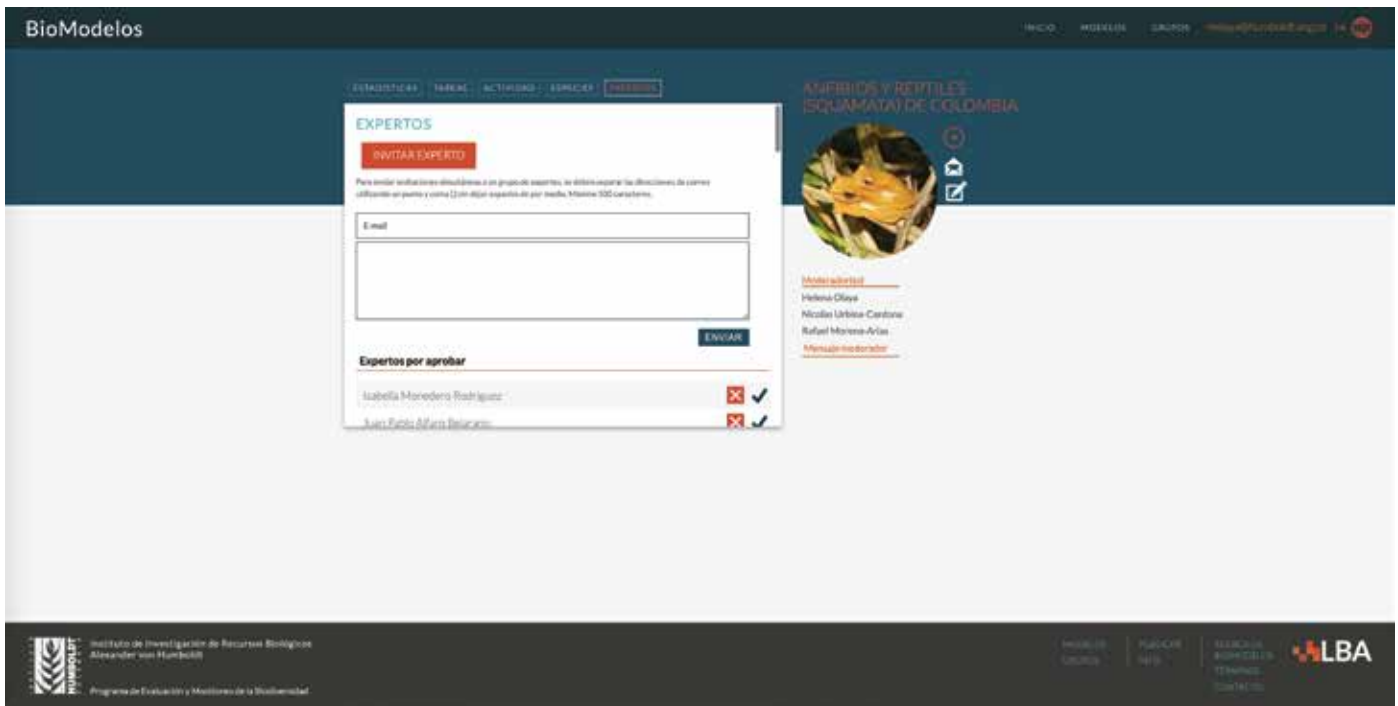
BioModelos

INICIO MODELOS GRUPOS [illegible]

ESTADÍSTICAS TAREAS ACTIVIDAD ESPECIES MIEMBROS

EXPERTOS

INVITAR EXPERTO

Para enviar invitaciones simultáneas a un grupo de expertos, se deben separar las direcciones de correo utilizando un punto y coma (;) sin dejar espacios de por medio. Máximo 500 caracteres.

E-mail

ENVIAR

Expertos por aprobar

Isabella Monedero Rodríguez

Juan Pablo Alfaro Bejarano

ANFIBIOS Y REPTILES (SQUAMATA) DE COLOMBIA

Moderador(es)

Helena Olaya

Nicolás Urbina-Cardona

Rafael Moreno-Arias

Mensaje moderador

Instituto de Investigación de Recursos Biológicos Alexander von Humboldt

Programa de Evaluación y Monitoreo de la Biodiversidad

MODELOS GRUPOS

PUBLICAR FAQ

ACERCA DE BIOMODELOS TÉRMINOS CONTACTO

LBA